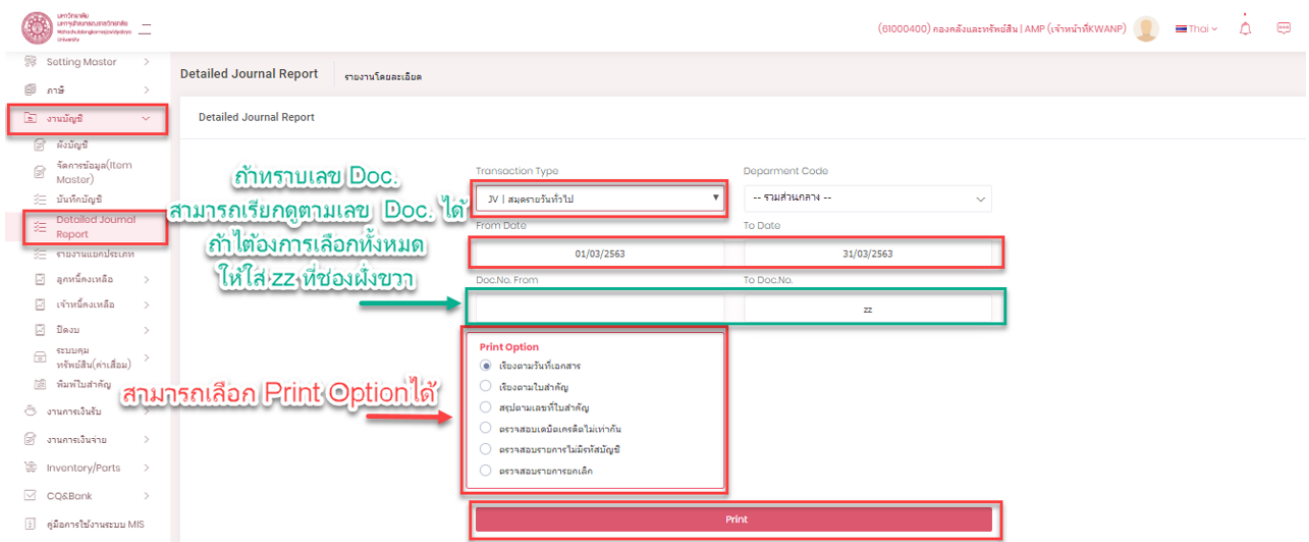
มหาวิทยาลัย มหาจุฬาลงกรณราชวิทยาลัย Mahachulalongkornrajavidyalaya University

(61000400) กองคลังและทรัพย์สิน | AMP (เจ้าหน้าที่KWANP) Thai

Setting Master
ภาษี
งานบัญชี
ผังบัญชี
จัดการข้อมูล(Item Master)
บันทึกบัญชี
Detailed Journal Report
รายงานแยกประเภท
ลูกหนี้คงเหลือ
เจ้าหนี้คงเหลือ
ปิดงบ
ระบบคุมทรัพย์สิน(ค่าเสื่อม)
พิมพ์ใบสำคัญ
งานการเงินรับ
งานการเงินจ่าย
Inventory/Parts
CQ&Bank
คู่มือการใช้งานระบบ MIS

Detailed Journal Report รายงานโดยละเอียด

Detailed Journal Report

ถ้าทราบเลข Doc. สามารถเรียกดูตามเลข Doc. ได้ ถ้าต้องการเลือกทั้งหมด ให้ใส่ zz ที่ช่องฝั่งขวา

Transaction Type
JV | สมุดรายวันทั่วไป
Deparment Code
-- รวมส่วนกลาง --
From Date
01/03/2563
To Date
31/03/2563
Doc.No. From
To Doc.No.
zz

Print Option
เรียงตามวันที่เอกสาร
เรียงตามใบสำคัญ
สรุปตามเลขที่ใบสำคัญ
ตรวจสอบเดบิตเครดิตไม่เท่ากัน
ตรวจสอบรายการไม่มีรหัสบัญชี
ตรวจสอบรายการยกเลิก

สามารถเลือก Print Option ได้

Print